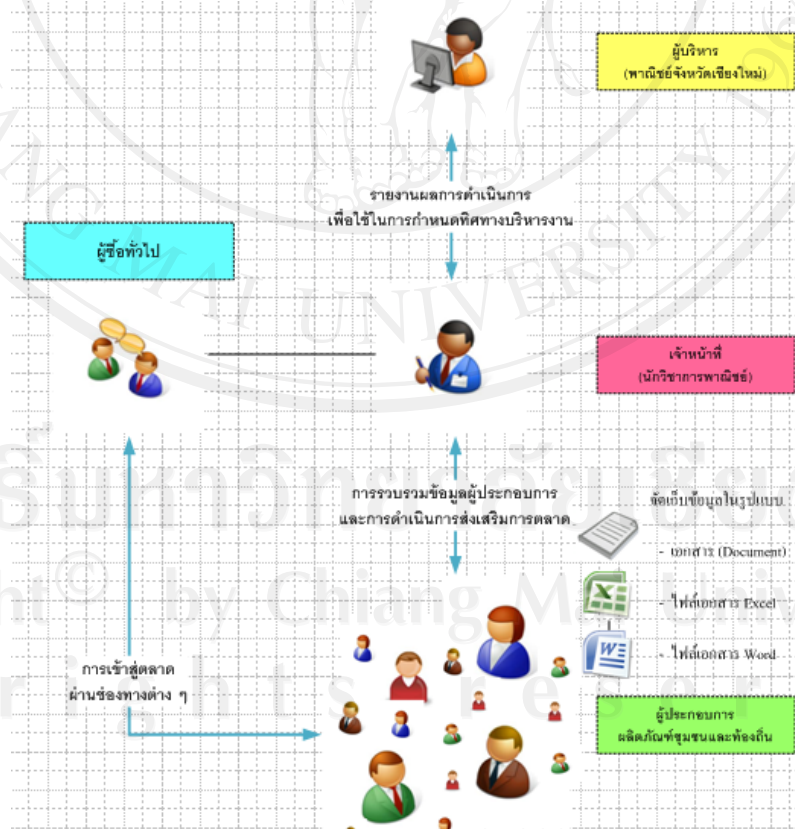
ผู้บริหาร
(พาณิชย์จังหวัดเชียงใหม่)

รายงานผลการดำเนินการ
เพื่อใช้ในการกำหนดทิศทางบริหารงาน

ผู้ซื้อทั่วไป

เจ้าหน้าที่
(นักวิชาการพาณิชย์)

การรวบรวมข้อมูลผู้ประกอบการ
และการดำเนินการส่งเสริมการตลาด

จัดเก็บข้อมูลในรูปแบบ
- เอกสาร (Document)
- ไฟล์เอกสาร Excel
- ไฟล์เอกสาร Word

การเข้าสู่ตลาด
ผ่านช่องทางต่าง ๆ

ผู้ประกอบการ
ผลิตภัณฑ์ชุมชนและท้องถิ่น

Copyright© by Chiang Mai University
All rights reserved